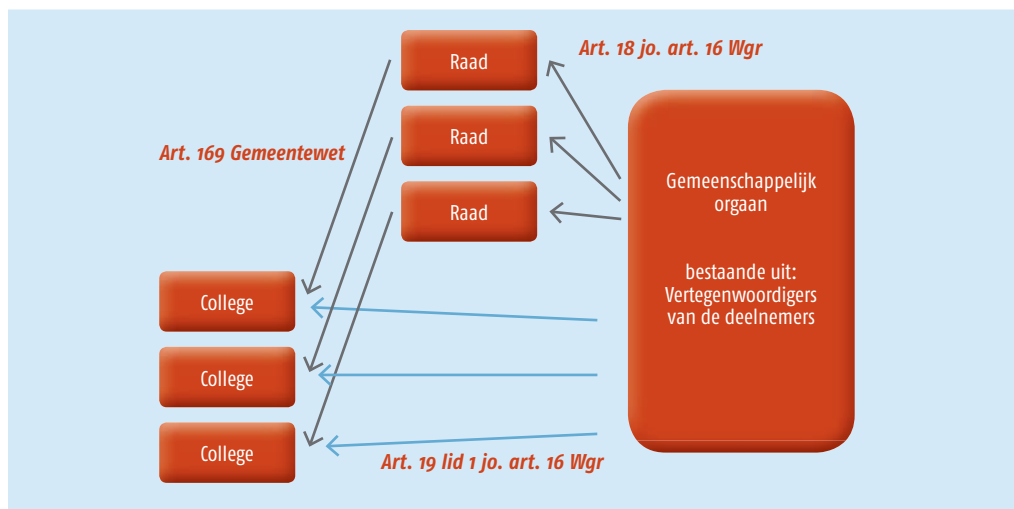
Raad

Art. 18 jo. art. 16 Wgr

Raad

Art. 169 Gemeentewet

Raad

Gemeenschappelijk orgaan

bestaande uit: Vertegenwoordigers van de deelnemers

College

College

College

Art. 19 lid 1 jo. art. 16 Wgr